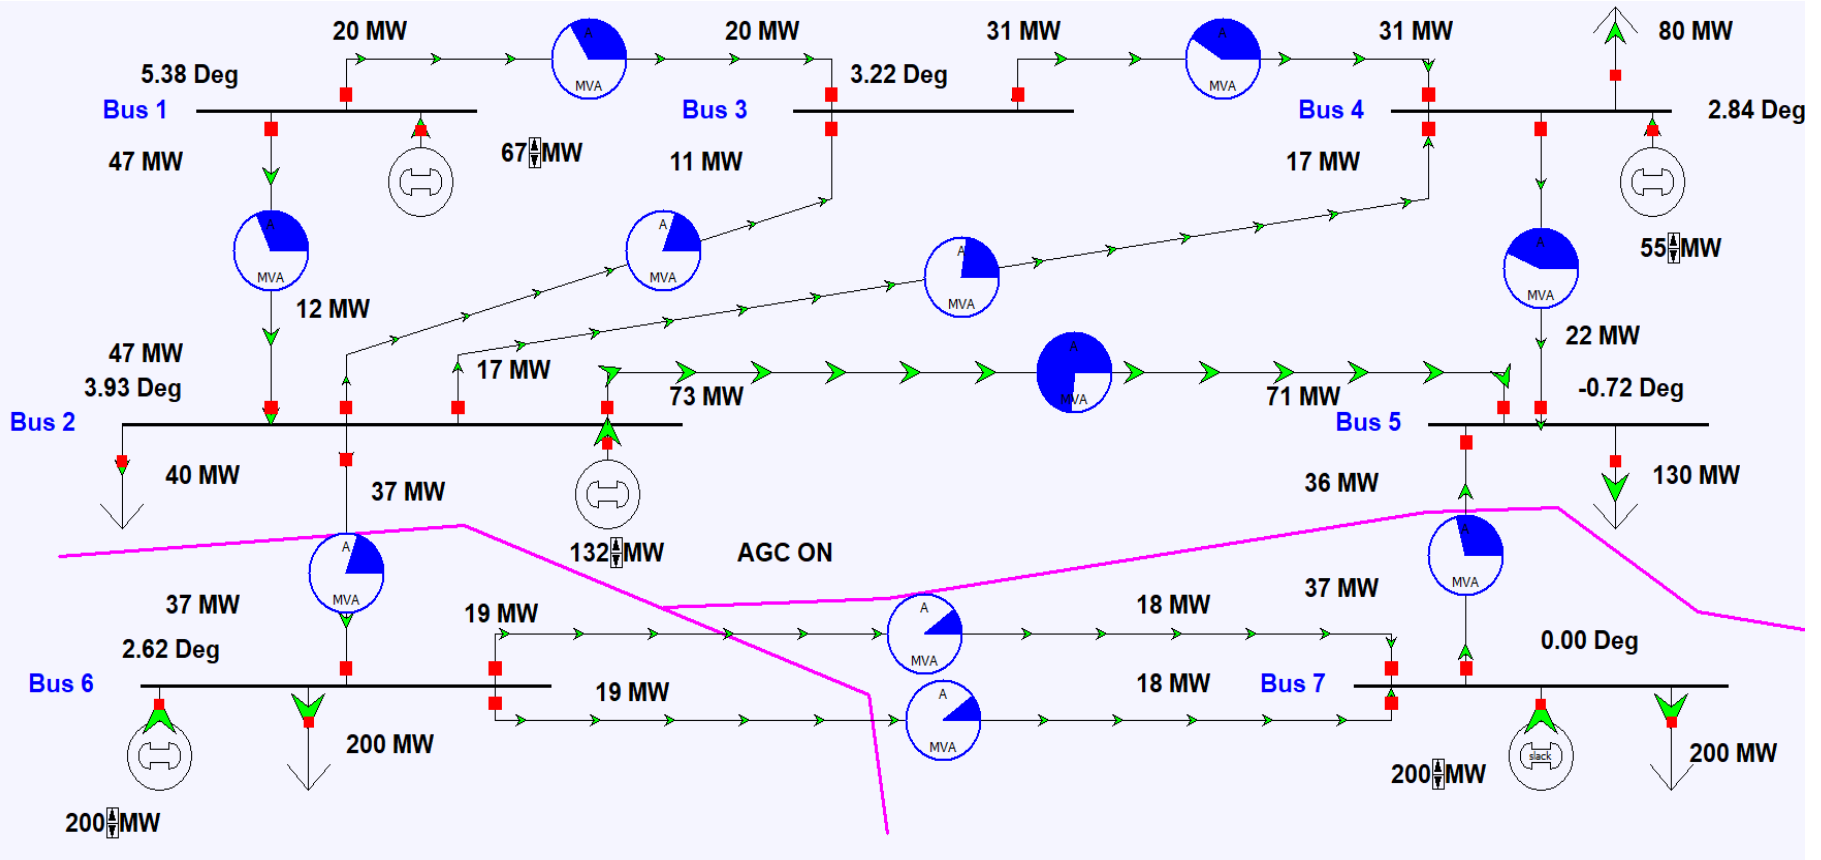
20 MW
20 MW
31 MW
31 MW
80 MW
5.38 Deg
3.22 Deg
Bus 1
Bus 3
Bus 4
2.84 Deg
47 MW
67 MW
11 MW
17 MW
55 MW
12 MW
22 MW
47 MW
3.93 Deg
17 MW
73 MW
71 MW
-0.72 Deg
Bus 2
Bus 5
40 MW
37 MW
36 MW
130 MW
132 MW
AGC ON
37 MW
19 MW
18 MW
37 MW
2.62 Deg
0.00 Deg
Bus 6
19 MW
18 MW
Bus 7
200 MW
200 MW
200 MW
200 MW
slack